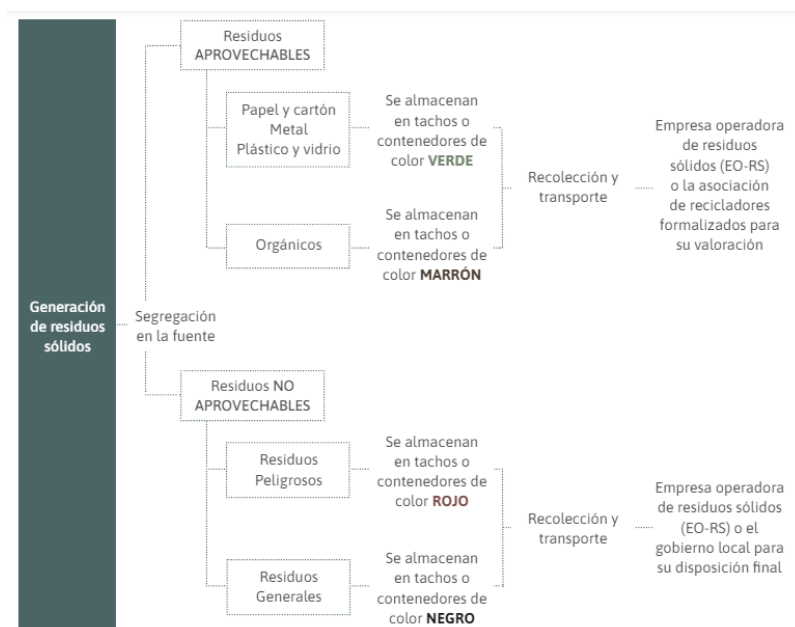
Generación de residuos sólidos

Segregación en la fuente

Residuos APROVECHABLES

Papel y cartón
Metal
Plástico y vidrio

Se almacenan en tachos o contenedores de color **VERDE**

Orgánicos

Se almacenan en tachos o contenedores de color **MARRÓN**

Recolección y transporte

Empresa operadora de residuos sólidos (EO-RS) o la asociación de recicladores formalizados para su valoración

Residuos NO APROVECHABLES

Residuos Peligrosos

Se almacenan en tachos o contenedores de color **ROJO**

Residuos Generales

Se almacenan en tachos o contenedores de color **NEGRO**

Recolección y transporte

Empresa operadora de residuos sólidos (EO-RS) o el gobierno local para su disposición final